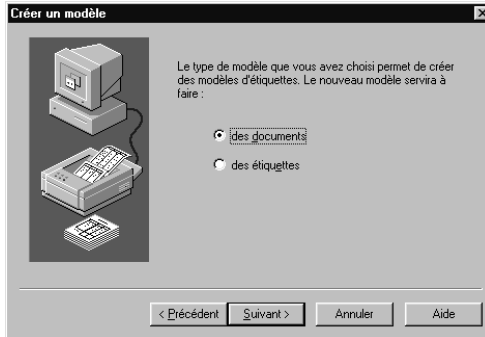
Créer un modèle

Le type de modèle que vous avez choisi permet de créer des modèles d'étiquettes. Le nouveau modèle servira à faire :

des documents

des étiquettes

< Précédent
Suivant >
Annuler
Aide